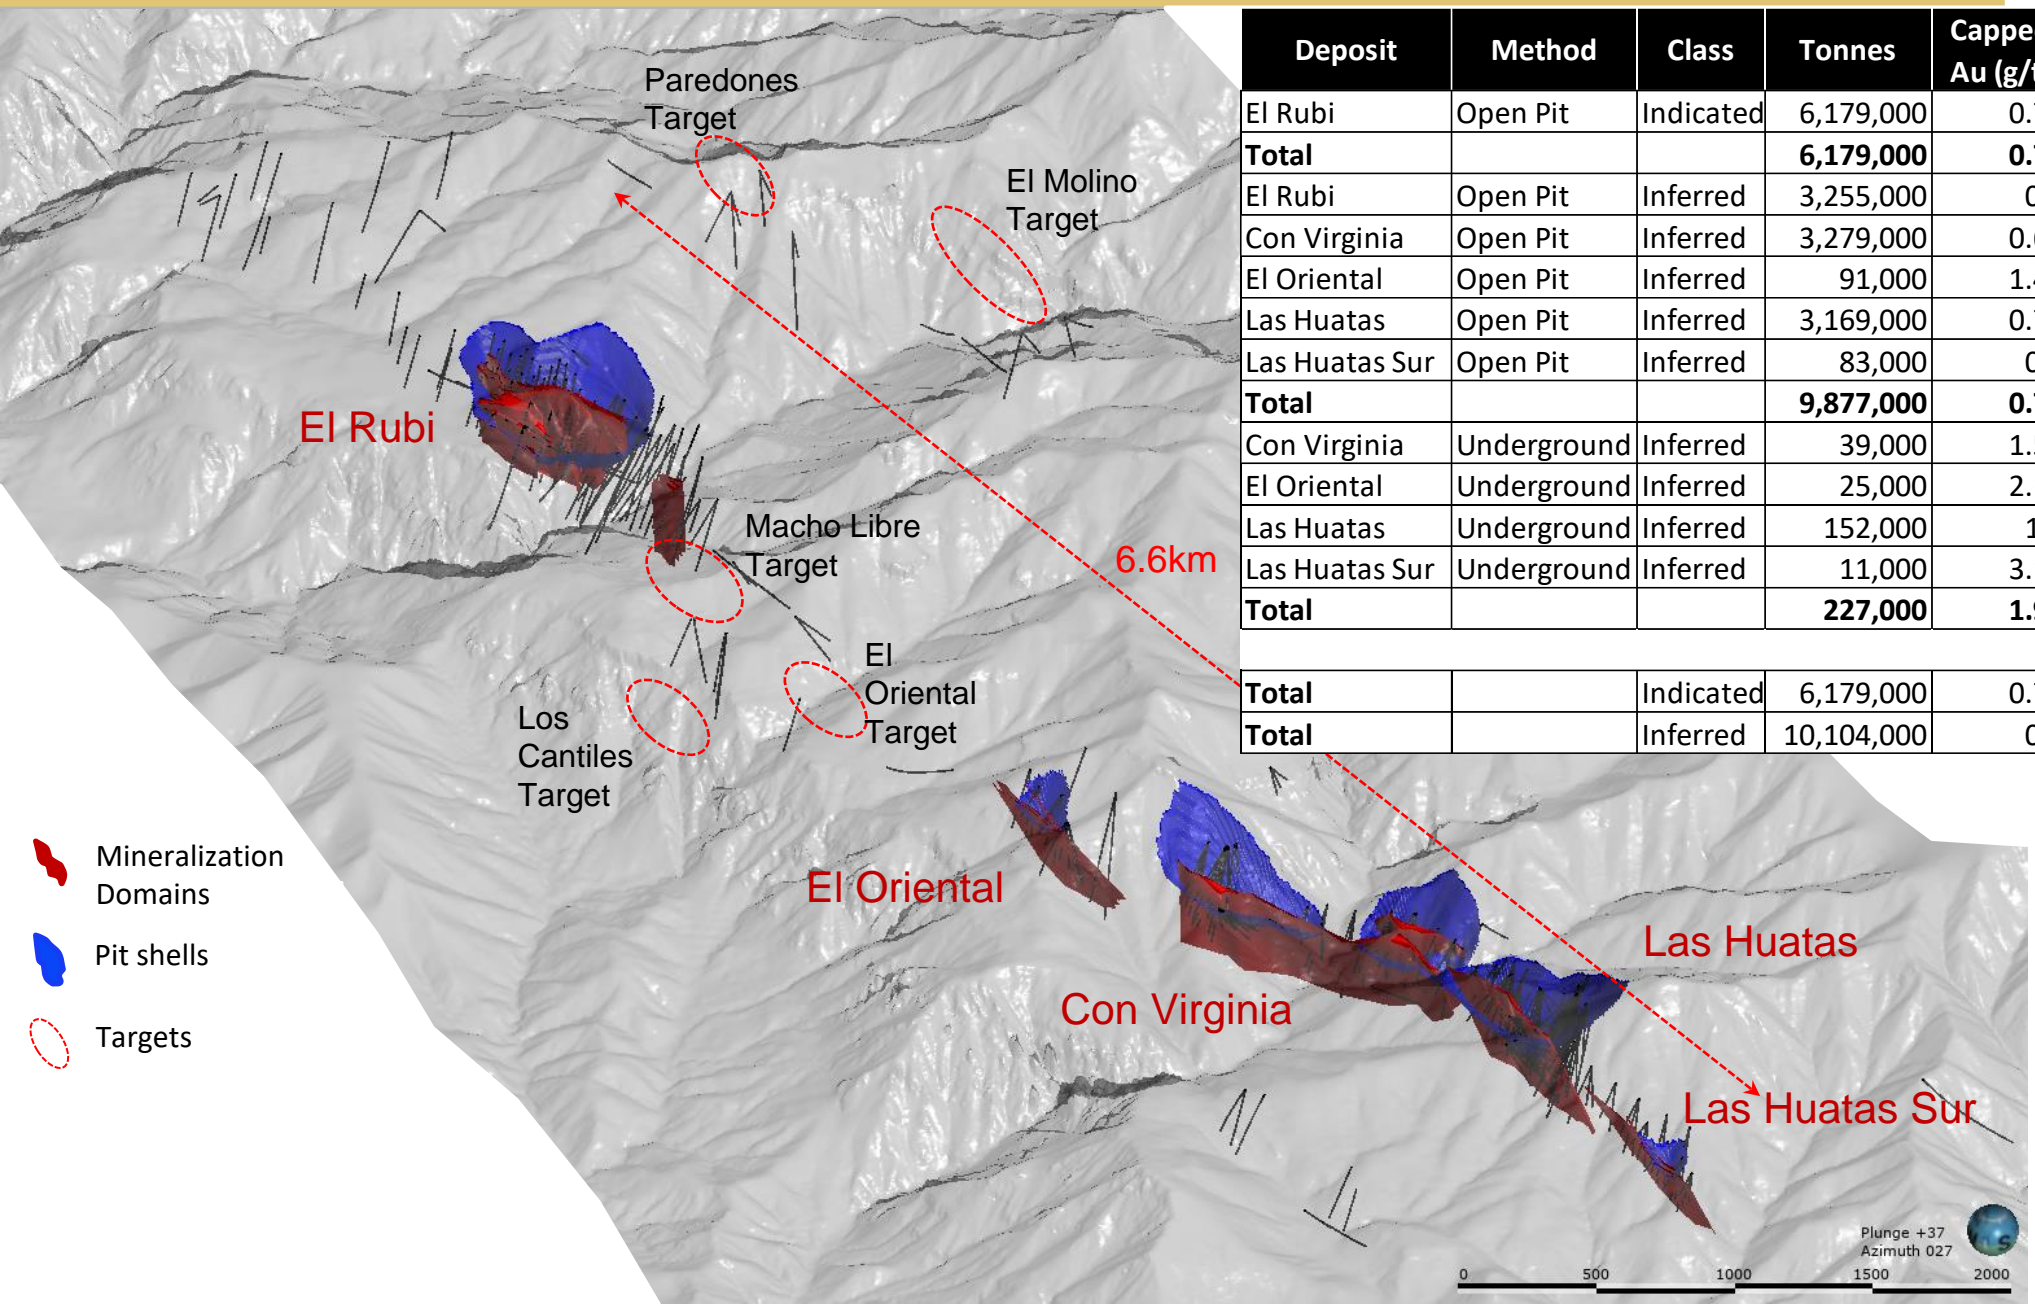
| Deposit | Method | Class | Tonnes | Cappe Au (g/ |
|---|---|---|---|---|
| El Rubi | Open Pit | Indicated | 6,179,000 | 0. |
| Total | | | 6,179,000 | 0. |
| El Rubi | Open Pit | Inferred | 3,255,000 | ( |
| Con Virginia | Open Pit | Inferred | 3,279,000 | 0. |
| El Oriental | Open Pit | Inferred | 91,000 | 1. |
| Las Huatas | Open Pit | Inferred | 3,169,000 | 0. |
| Las Huatas Sur | Open Pit | Inferred | 83,000 | ( |
| Total | | | 9,877,000 | 0. |
| Con Virginia | Underground | Inferred | 39,000 | 1. |
| El Oriental | Underground | Inferred | 25,000 | 2. |
| Las Huatas | Underground | Inferred | 152,000 | 1 |
| Las Huatas Sur | Underground | Inferred | 11,000 | 3. |
| Total | | | 227,000 | 1. |
| | | | | |
| Total | | Indicated | 6,179,000 | 0. |
| Total | | Inferred | 10,104,000 | ( |

Paredones Target

El Molino Target

El Rubi

Macho Libre Target

6.6km

El Oriental Target

Los Cantiles Target

Mineralization Domains

Pit shells

Targets

El Oriental

Con Virginia

Las Huatas

Las Huatas Sur

Plunge +37
Azimuth 027

0 500 1000 1500 2000